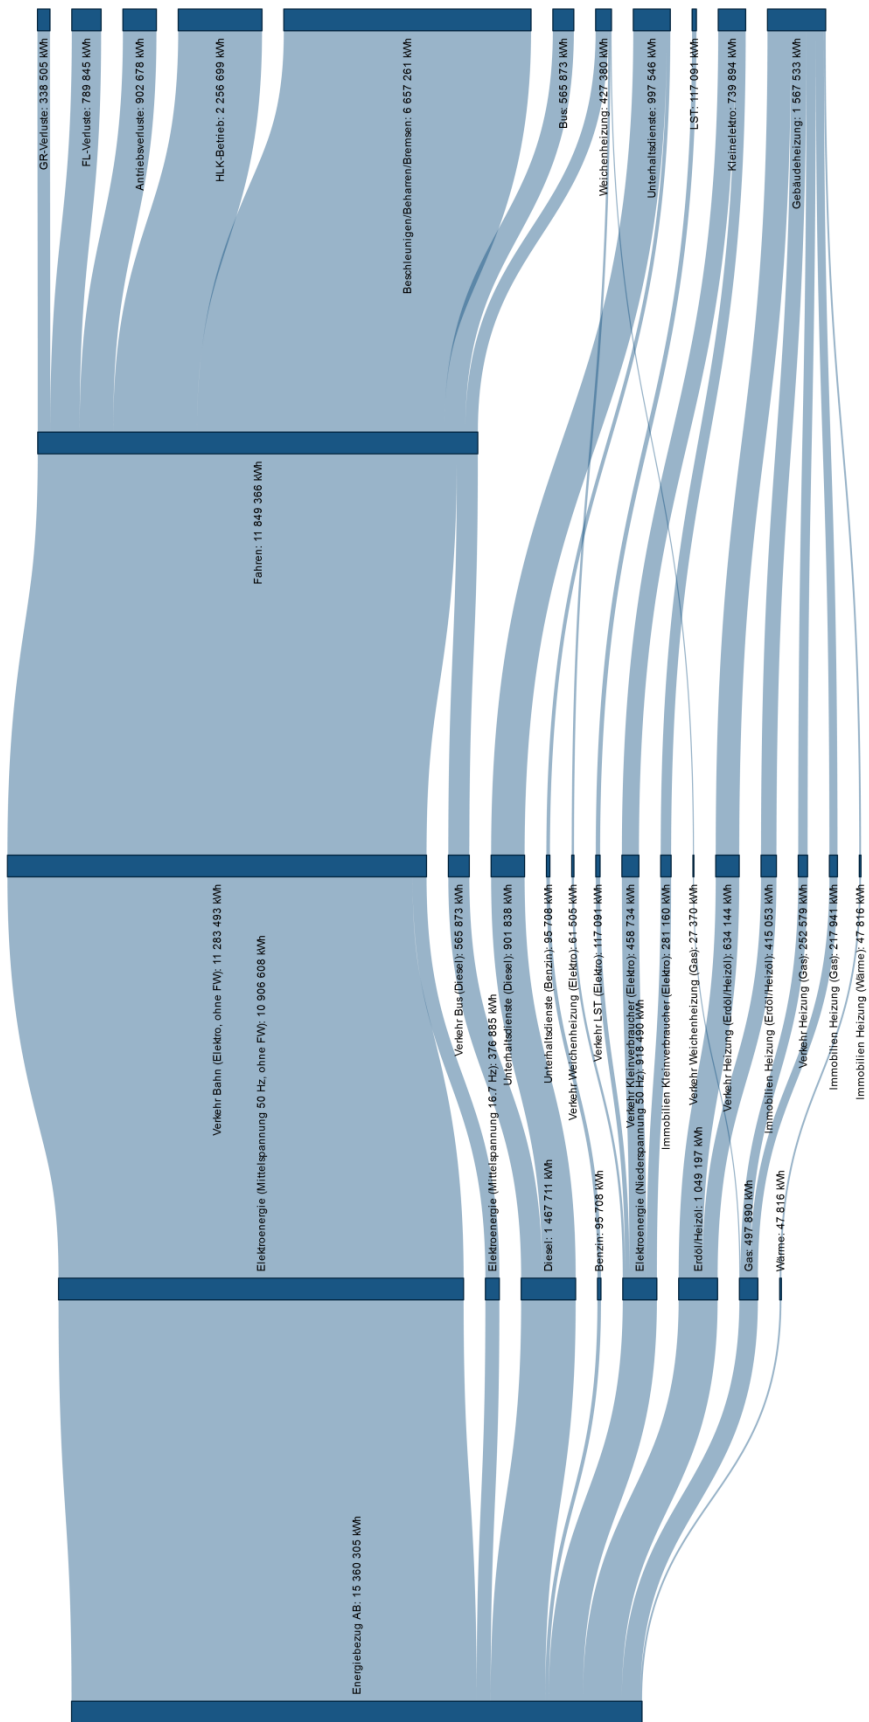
GR-Verluste: 338 505 kWh
FL-Verluste: 789 845 kWh
Antriebsverluste: 902 678 kWh
HLK-Betrieb: 2 256 699 kWh
Beschleunigen/Beharren/Bremsen: 6 657 261 kWh
Bus: 565 873 kWh
Weichenheizung: 427 380 kWh
Unterhaltsdienste: 997 546 kWh
LST: 117 091 kWh
Kleinelektro: 739 894 kWh
Gebäudeheizung: 1 567 533 kWh

Fahren: 11 849 366 kWh

Verkehr Bahn (Elektro, ohne FW): 11 283 493 kWh
Verkehr Bus (Diesel): 565 873 kWh
Unterhaltsdienste (Diesel): 901 838 kWh
Unterhaltsdienste (Benzin): 95 708 kWh
Verkehr Weichenheizung (Elektro): 61 505 kWh
Verkehr LST (Elektro): 117 091 kWh
Verkehr Kleinverbraucher (Elektro): 458 734 kWh
Immobilien Kleinverbraucher (Elektro): 281 160 kWh
Verkehr Weichenheizung (Gas): 27 370 kWh
Verkehr Heizung (Erdöl/Heizöl): 634 144 kWh
Immobilien Heizung (Erdöl/Heizöl): 415 053 kWh
Verkehr Heizung (Gas): 252 579 kWh
Immobilien Heizung (Gas): 217 941 kWh
Immobilien Heizung (Wärme): 47 816 kWh

Elektroenergie (Mittelspannung 50 Hz, ohne FW): 10 906 608 kWh
Elektroenergie (Mittelspannung 16.7 Hz): 376 885 kWh
Diesel: 1 467 711 kWh
Benzin: 95 708 kWh
Elektroenergie (Niederspannung 50 Hz): 918 490 kWh
Erdöl/Heizöl: 1 049 197 kWh
Gas: 497 890 kWh
Wärme: 47 816 kWh

Energiebezug AB: 15 360 305 kWh